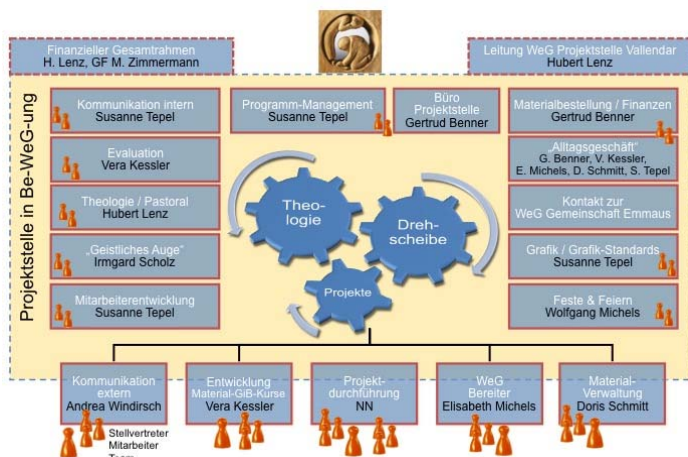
Finanzieller Gesamtrahmen
H. Lenz, GF M. Zimmermann

Leitung WeG Projektstelle Vallendar
Hubert Lenz

Projektstelle in Be-WeG-ung

Kommunikation intern
Susanne Tepel

Programm-Management
Susanne Tepel

Büro
Projektstelle
Gertrud Benner

Materialbestellung / Finanzen
Gertrud Benner

Evaluation
Vera Kessler

„Alltagsgeschäft"
G. Benner, V. Kessler, E. Michels, D. Schmitt, S. Tepel

Theologie / Pastoral
Hubert Lenz

Kontakt zur
WeG Gemeinschaft Emmaus

„Geistliches Auge"
Irmgard Scholz

Grafik / Grafik-Standards
Susanne Tepel

Mitarbeiterentwicklung
Susanne Tepel

Feste & Feiern
Wolfgang Michels

Theo-
logie

Dreh-
scheibe

Projekte

Kommunikation
extern
Andrea Windirsch

Entwicklung
Material-GiB-Kurse
Vera Kessler

Projekt-
durchführung
NN

WeG
Bereiter
Elisabeth Michels

Material-
Verwaltung
Doris Schmitt

Stellvertreter
Mitarbeiter
Team